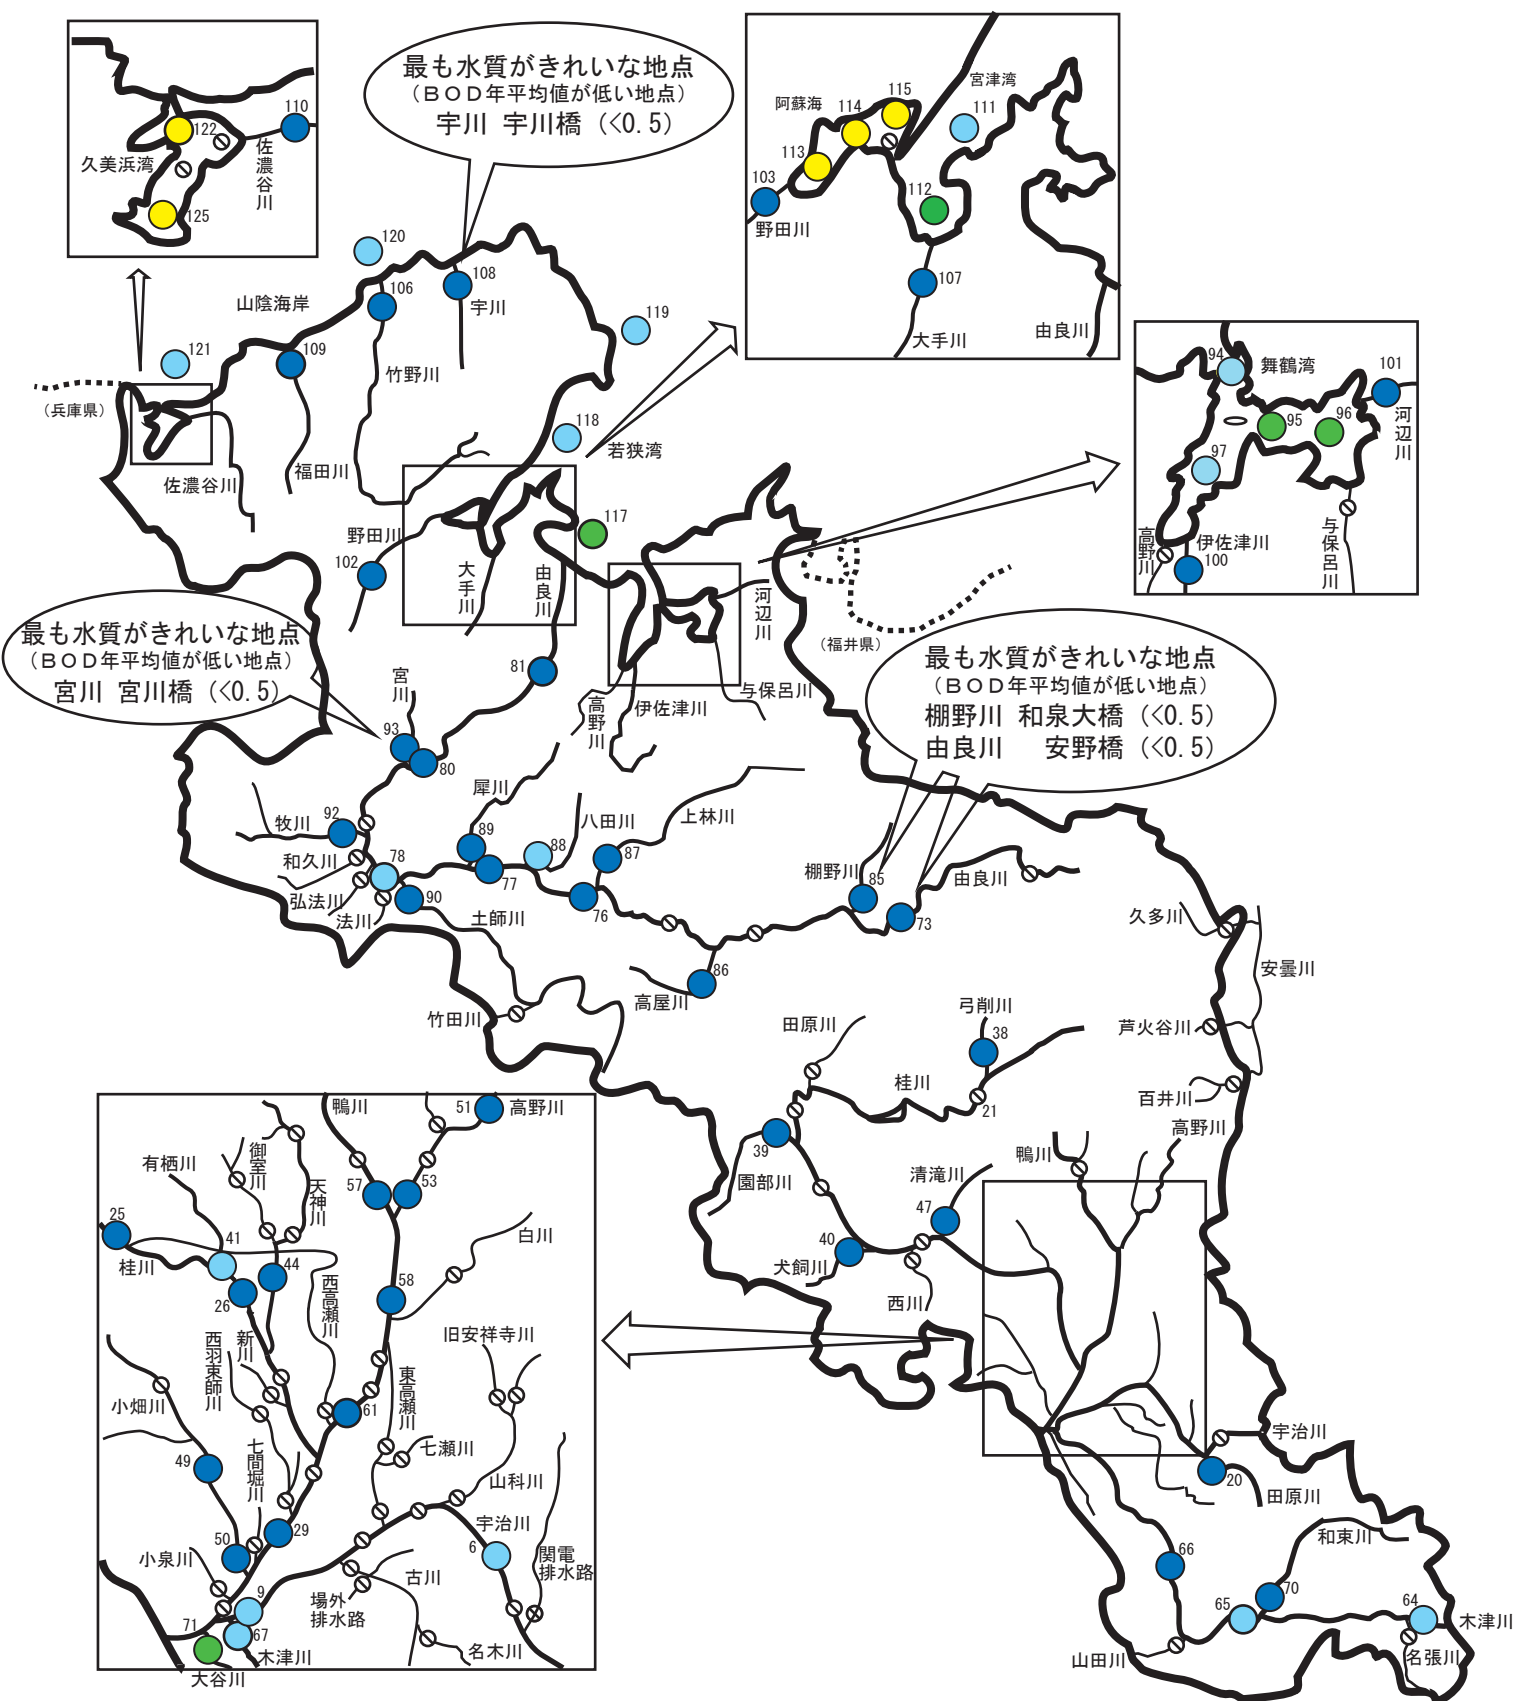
最も水質がきれいな地点
（ＢＯＤ年平均値が低い地点）
宇川　宇川橋（<0.5）

110
122
久美浜湾
佐濃谷川
125

阿蘇海
114
115
宮津湾
111
113
103
野田川
112
107
大手川
由良川

120
108
106
宇川
山陰海岸
119
121
109
竹野川
（兵庫県）
福田川
佐濃谷川
118
若狭湾
117
野田川
102
大手川
由良川

94
舞鶴湾
101
河辺川
95
96
97
高野川
伊佐津川
100
与保呂川

河辺川
（福井県）
81
与保呂川
高野川
伊佐津川

最も水質がきれいな地点
（ＢＯＤ年平均値が低い地点）
宮川　宮川橋（<0.5）

最も水質がきれいな地点
（ＢＯＤ年平均値が低い地点）
棚野川　和泉大橋（<0.5）
由良川　　安野橋（<0.5）

宮川
93
80
犀川
牧川
92
八田川
上林川
89
88
87
和久川
78
77
棚野川
85
由良川
弘法川
90
76
73
法川
土師川
久多川
86
安曇川
高屋川
竹田川
田原川
弓削川
38
芦火谷川
桂川
21
百井川
39
高野川
園部川
清滝川
鴨川
47
40
犬飼川
西川
宇治川
20
田原川
66
和束川
70
65
64
木津川
山田川
名張川

鴨川
51
高野川
御室川
有栖川
天神川
57
53
25
41
白川
桂川
44
26
西高瀬川
58
新川
西羽束師川
旧安祥寺川
東高瀬川
小畑川
61
七瀬川
49
七間堀川
山科川
宇治川
50
29
小泉川
6
関電排水路
9
場外排水路
古川
71
67
木津川
名木川
大谷川